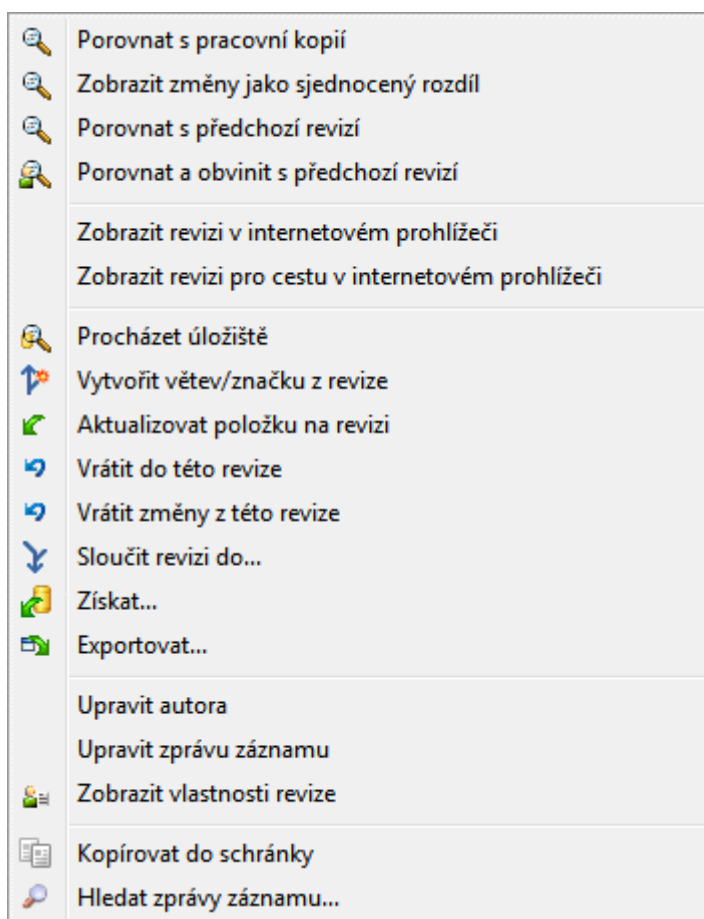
Porovnat s pracovní kopií
Zobrazit změny jako sjednocený rozdíl
Porovnat s předchozí revizí
Porovnat a obvinit s předchozí revizí

Zobrazit revizi v internetovém prohlížeči
Zobrazit revizi pro cestu v internetovém prohlížeči

Procházet úložiště
Vytvořit větev/značku z revize
Aktualizovat položku na revizi
Vrátit do této revize
Vrátit změny z této revize
Sloučit revizi do...
Získat...
Exportovat...

Upravit autora
Upravit zprávu záznamu
Zobrazit vlastnosti revize

Kopírovat do schránky
Hledat zprávy záznamu...